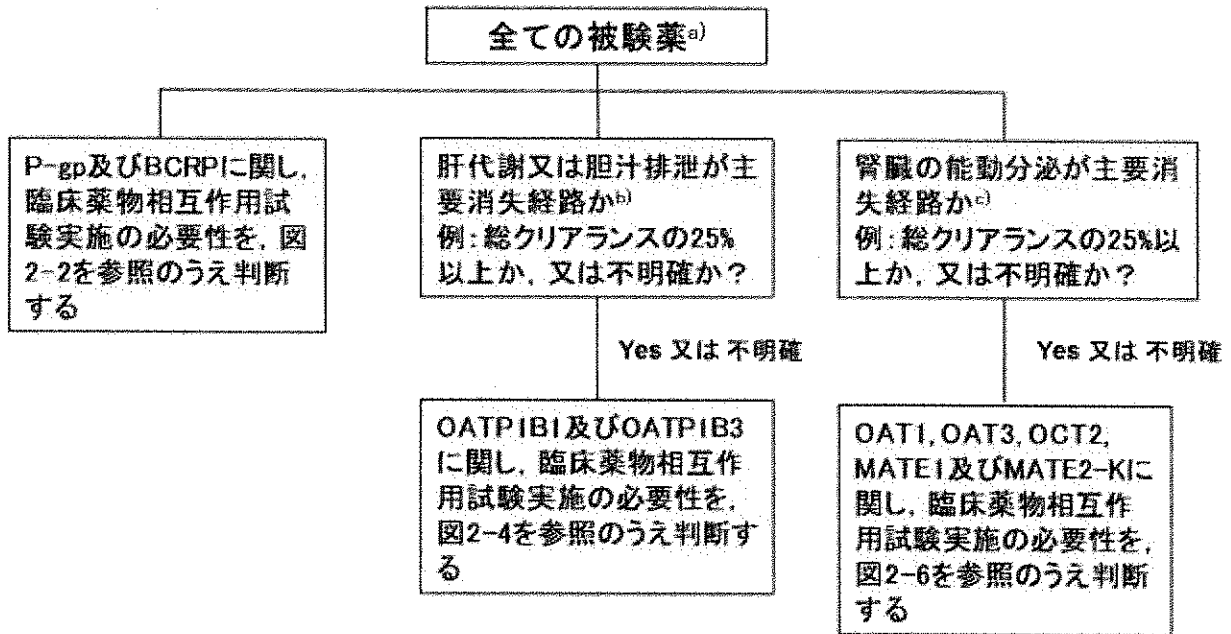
全ての被験薬$^{a)}$

P-gp及びBCRPに関し，臨床薬物相互作用試験実施の必要性を，図2-2を参照のうえ判断する

肝代謝又は胆汁排泄が主要消失経路か$^{b)}$
例：総クリアランスの25%以上か，又は不明確か？

Yes 又は 不明確

OATP1B1及びOATP1B3に関し，臨床薬物相互作用試験実施の必要性を，図2-4を参照のうえ判断する

腎臓の能動分泌が主要消失経路か$^{c)}$
例：総クリアランスの25%以上か，又は不明確か？

Yes 又は 不明確

OAT1, OAT3, OCT2, MATE1及びMATE2-Kに関し，臨床薬物相互作用試験実施の必要性を，図2-6を参照のうえ判断する